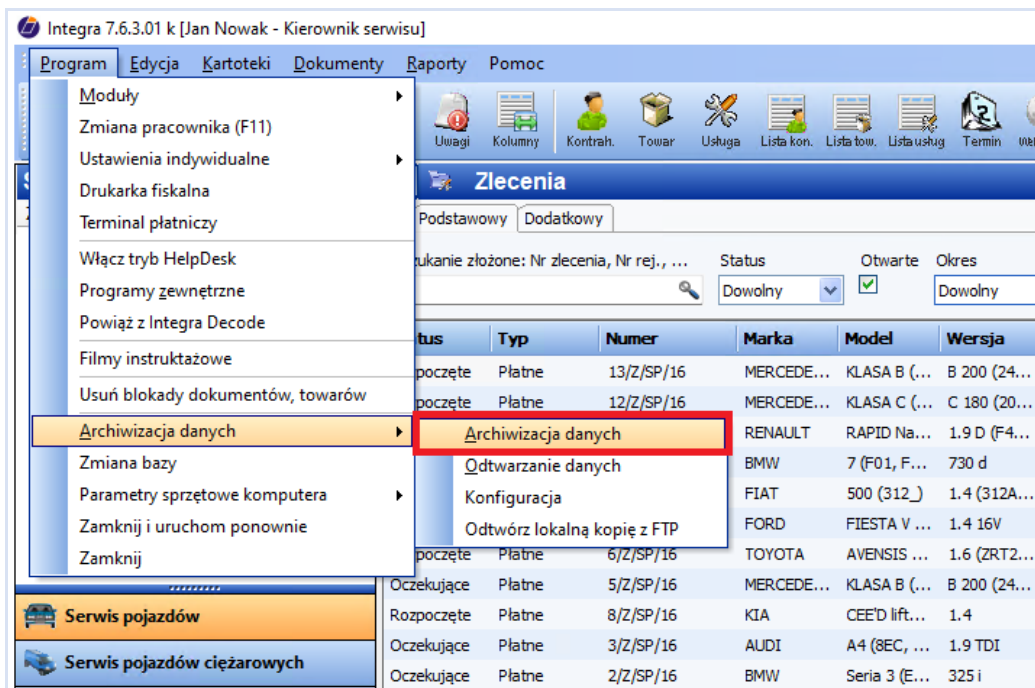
Integra 7.6.3.01 k [Jan Nowak - Kierownik serwisu]

Program Edycja Kartoteki Dokumenty Raporty Pomoc

Moduły
Zmiana pracownika (F11)
Ustawienia indywidualne
Drukarka fiskalna
Terminal płatniczy
Włącz tryb HelpDesk
Programy zewnętrzne
Powiąż z Integra Decode
Filmy instruktażowe
Usuń blokady dokumentów, towarów
Archiwizacja danych
Zmiana bazy
Parametry sprzętowe komputera
Zamknij i uruchom ponownie
Zamknij

Archiwizacja danych
Odtwarzanie danych
Konfiguracja
Odtwórz lokalną kopię z FTP

Uwagi Kolumny Kontrah. Towar Usługa Lista kon. Lista tow. Lista usług Termin

Zlecenia

Podstawowy Dodatkowy

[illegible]zukanie złożone: Nr zlecenia, Nr rej., ... Status Otwarte Okres

Dowolny Dowolny

| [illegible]tus | Typ | Numer | Marka | Model | Wersja |
|---|---|---|---|---|---|
| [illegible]poczęte | Płatne | 13/Z/SP/16 | MERCEDE... | KLASA B (... | B 200 (24... |
| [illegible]poczęte | Płatne | 12/Z/SP/16 | MERCEDE... | KLASA C (... | C 180 (20... |
| | | | RENAULT | RAPID Na... | 1.9 D (F4... |
| | | | BMW | 7 (F01, F... | 730 d |
| | | | FIAT | 500 (312_) | 1.4 (312A... |
| | | | FORD | FIESTA V ... | 1.4 16V |
| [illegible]poczęte | Płatne | 6/Z/SP/16 | TOYOTA | AVENSIS ... | 1.6 (ZRT2... |
| Oczekujące | Płatne | 5/Z/SP/16 | MERCEDE... | KLASA B (... | B 200 (24... |
| Rozpoczęte | Płatne | 8/Z/SP/16 | KIA | CEE'D lift... | 1.4 |
| Oczekujące | Płatne | 3/Z/SP/16 | AUDI | A4 (8EC, ... | 1.9 TDI |
| Oczekujące | Płatne | 2/Z/SP/16 | BMW | Seria 3 (E... | 325 i |

Serwis pojazdów
Serwis pojazdów ciężarowych